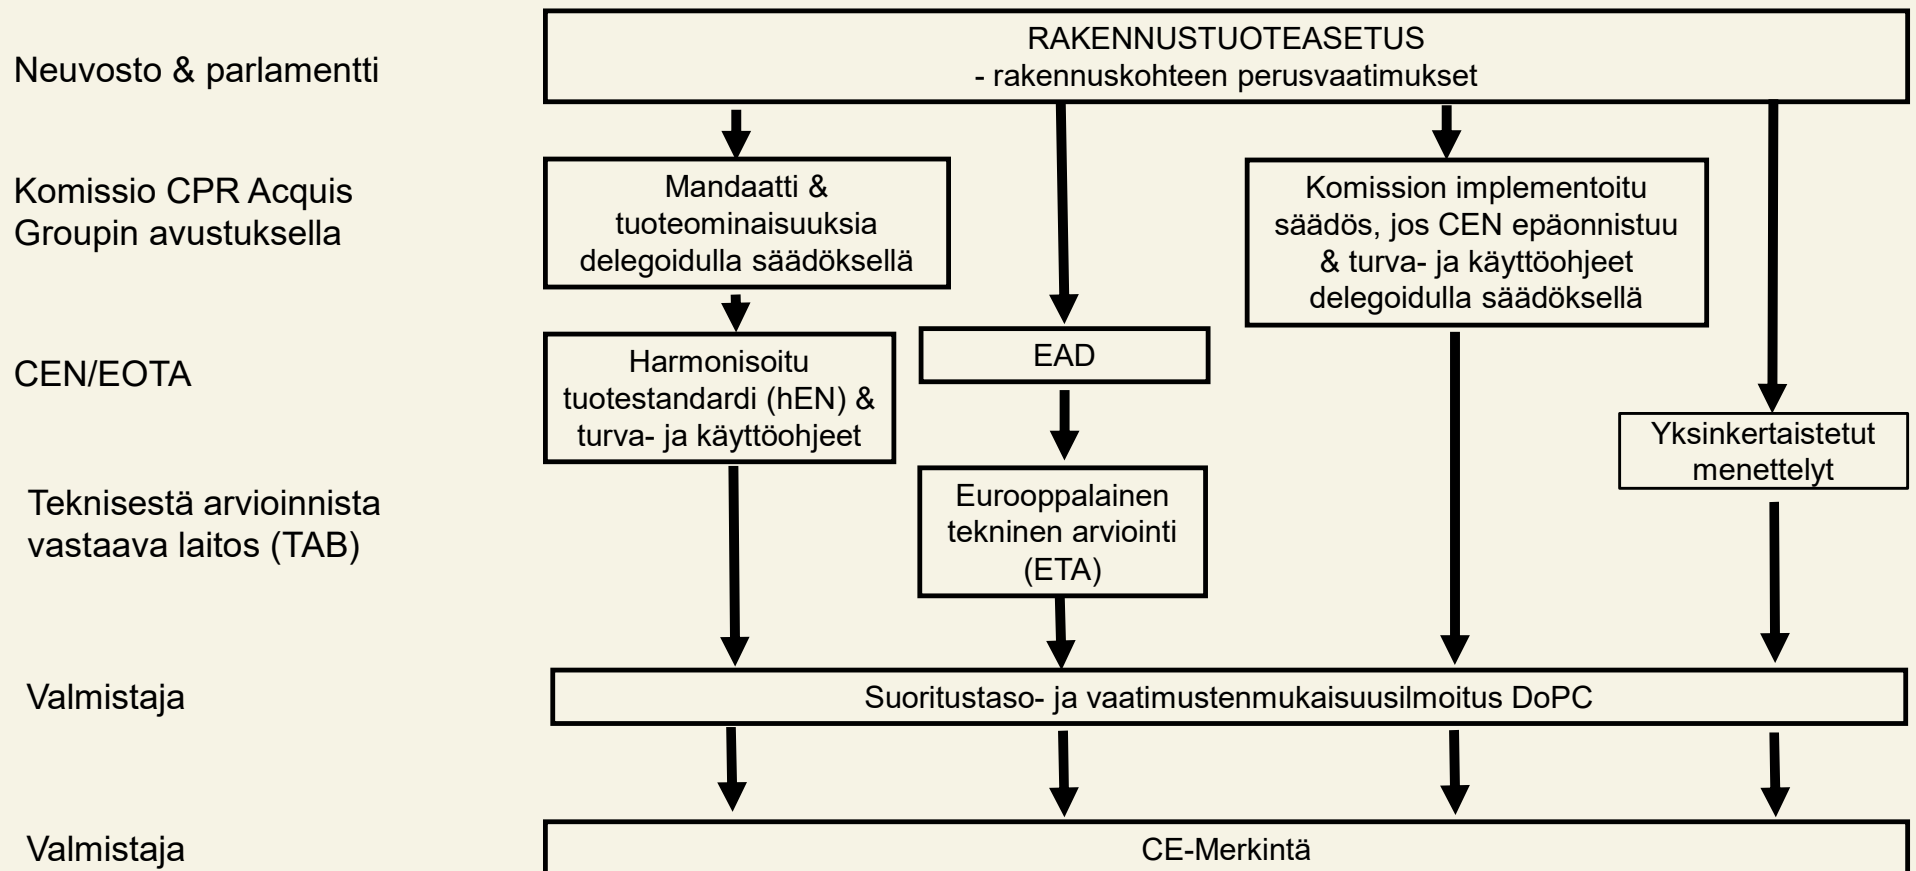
RAKENNUSTUOTEASETUS
- rakennuskohteen perusvaatimukset

Neuvosto & parlamentti

Komissio CPR Acquis Groupin avustuksella

Mandaatti & tuoteominaisuuksia delegoidulla säädöksellä

Komission implementoitu säädös, jos CEN epäonnistuu & turva- ja käyttöohjeet delegoidulla säädöksellä

CEN/EOTA

Harmonisoitu tuotestandardi (hEN) & turva- ja käyttöohjeet

EAD

Yksinkertaistetut menettelyt

Teknisestä arvioinnista vastaava laitos (TAB)

Eurooppalainen tekninen arviointi (ETA)

Valmistaja

Suoritustaso- ja vaatimustenmukaisuusilmoitus DoPC

Valmistaja

CE-Merkintä